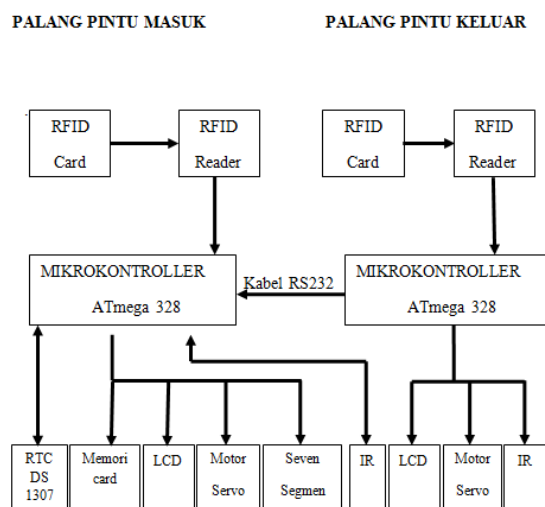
PALANG PINTU MASUK

PALANG PINTU KELUAR

RFID Card

RFID Reader

RFID Card

RFID Reader

MIKROKONTROLLER ATmega 328

Kabel RS232

MIKROKONTROLLER ATmega 328

RTC DS 1307

Memori card

LCD

Motor Servo

Seven Segmen

IR

LCD

Motor Servo

IR